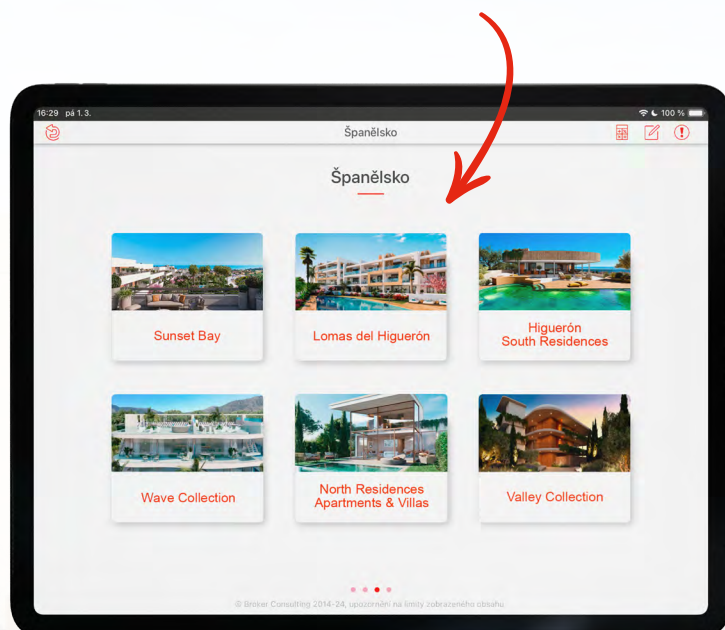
16:29 pá 1. 3.

100 %

Španělsko

Španělsko

Sunset Bay

Lomas del Higuerón

Higuerón South Residences

Wave Collection

North Residences Apartments & Villas

Valley Collection

© Broker Consulting 2014-24, upozornění na limity zobrazeného obsahu